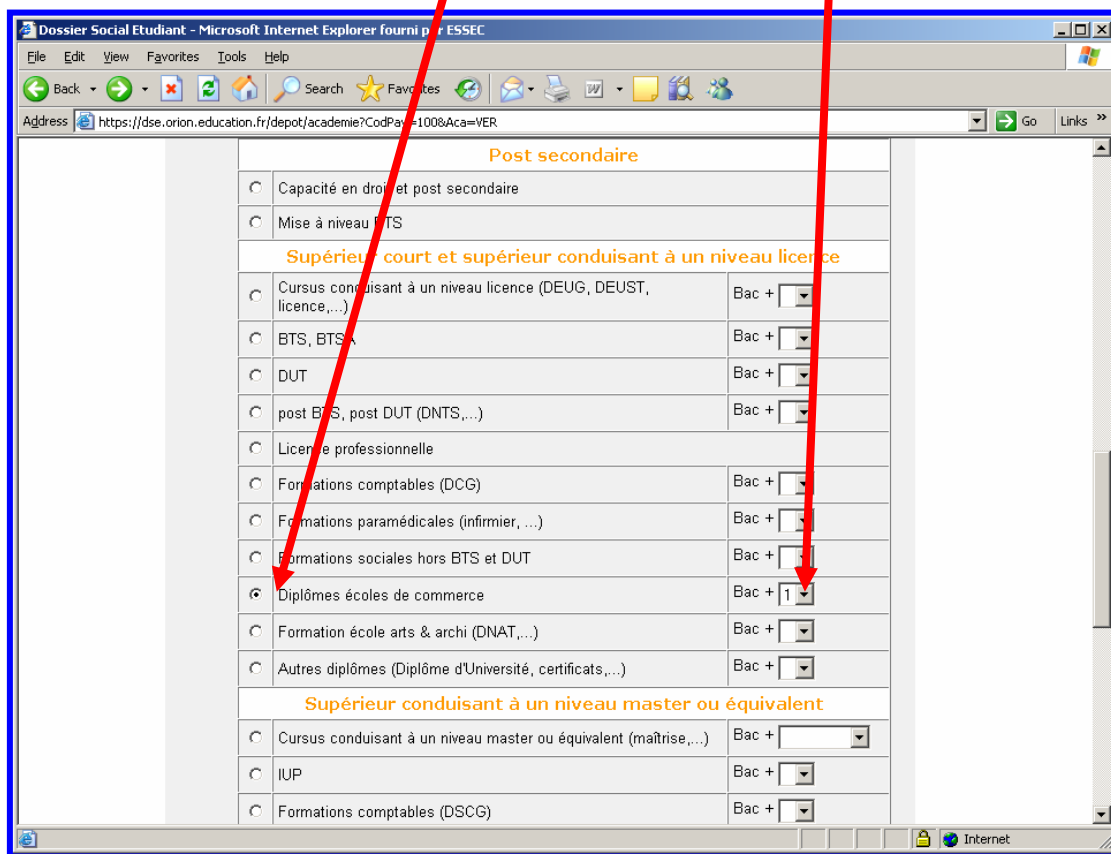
Dossier Social Etudiant - Microsoft Internet Explorer fourni par ESSEC

File Edit View Favorites Tools Help

Back Search Favorites

Address https://dse.orion.education.fr/depot/academie?CodPay=100&Aca=VER Go Links

Post secondaire

| | |
|---|---|
| ○ | Capacité en droit et post secondaire |
| ○ | Mise à niveau BTS |

Supérieur court et supérieur conduisant à un niveau licence

| | | |
|---|---|---|
| ○ | Cursus conduisant à un niveau licence (DEUG, DEUST, licence,...) | Bac + |
| ○ | BTS, BTSA | Bac + |
| ○ | DUT | Bac + |
| ○ | post BTS, post DUT (DNTS,...) | Bac + |
| ○ | Licence professionnelle | |
| ○ | Formations comptables (DCG) | Bac + |
| ○ | Formations paramédicales (infirmier, ...) | Bac + |
| ○ | Formations sociales hors BTS et DUT | Bac + |
| ⊙ | Diplômes écoles de commerce | Bac + 1 |
| ○ | Formation école arts & archi (DNAT,...) | Bac + |
| ○ | Autres diplômes (Diplôme d'Université, certificats,...) | Bac + |

Supérieur conduisant à un niveau master ou équivalent

| | | |
|---|---|---|
| ○ | Cursus conduisant à un niveau master ou équivalent (maîtrise,...) | Bac + |
| ○ | IUP | Bac + |
| ○ | Formations comptables (DSCG) | Bac + |

Internet